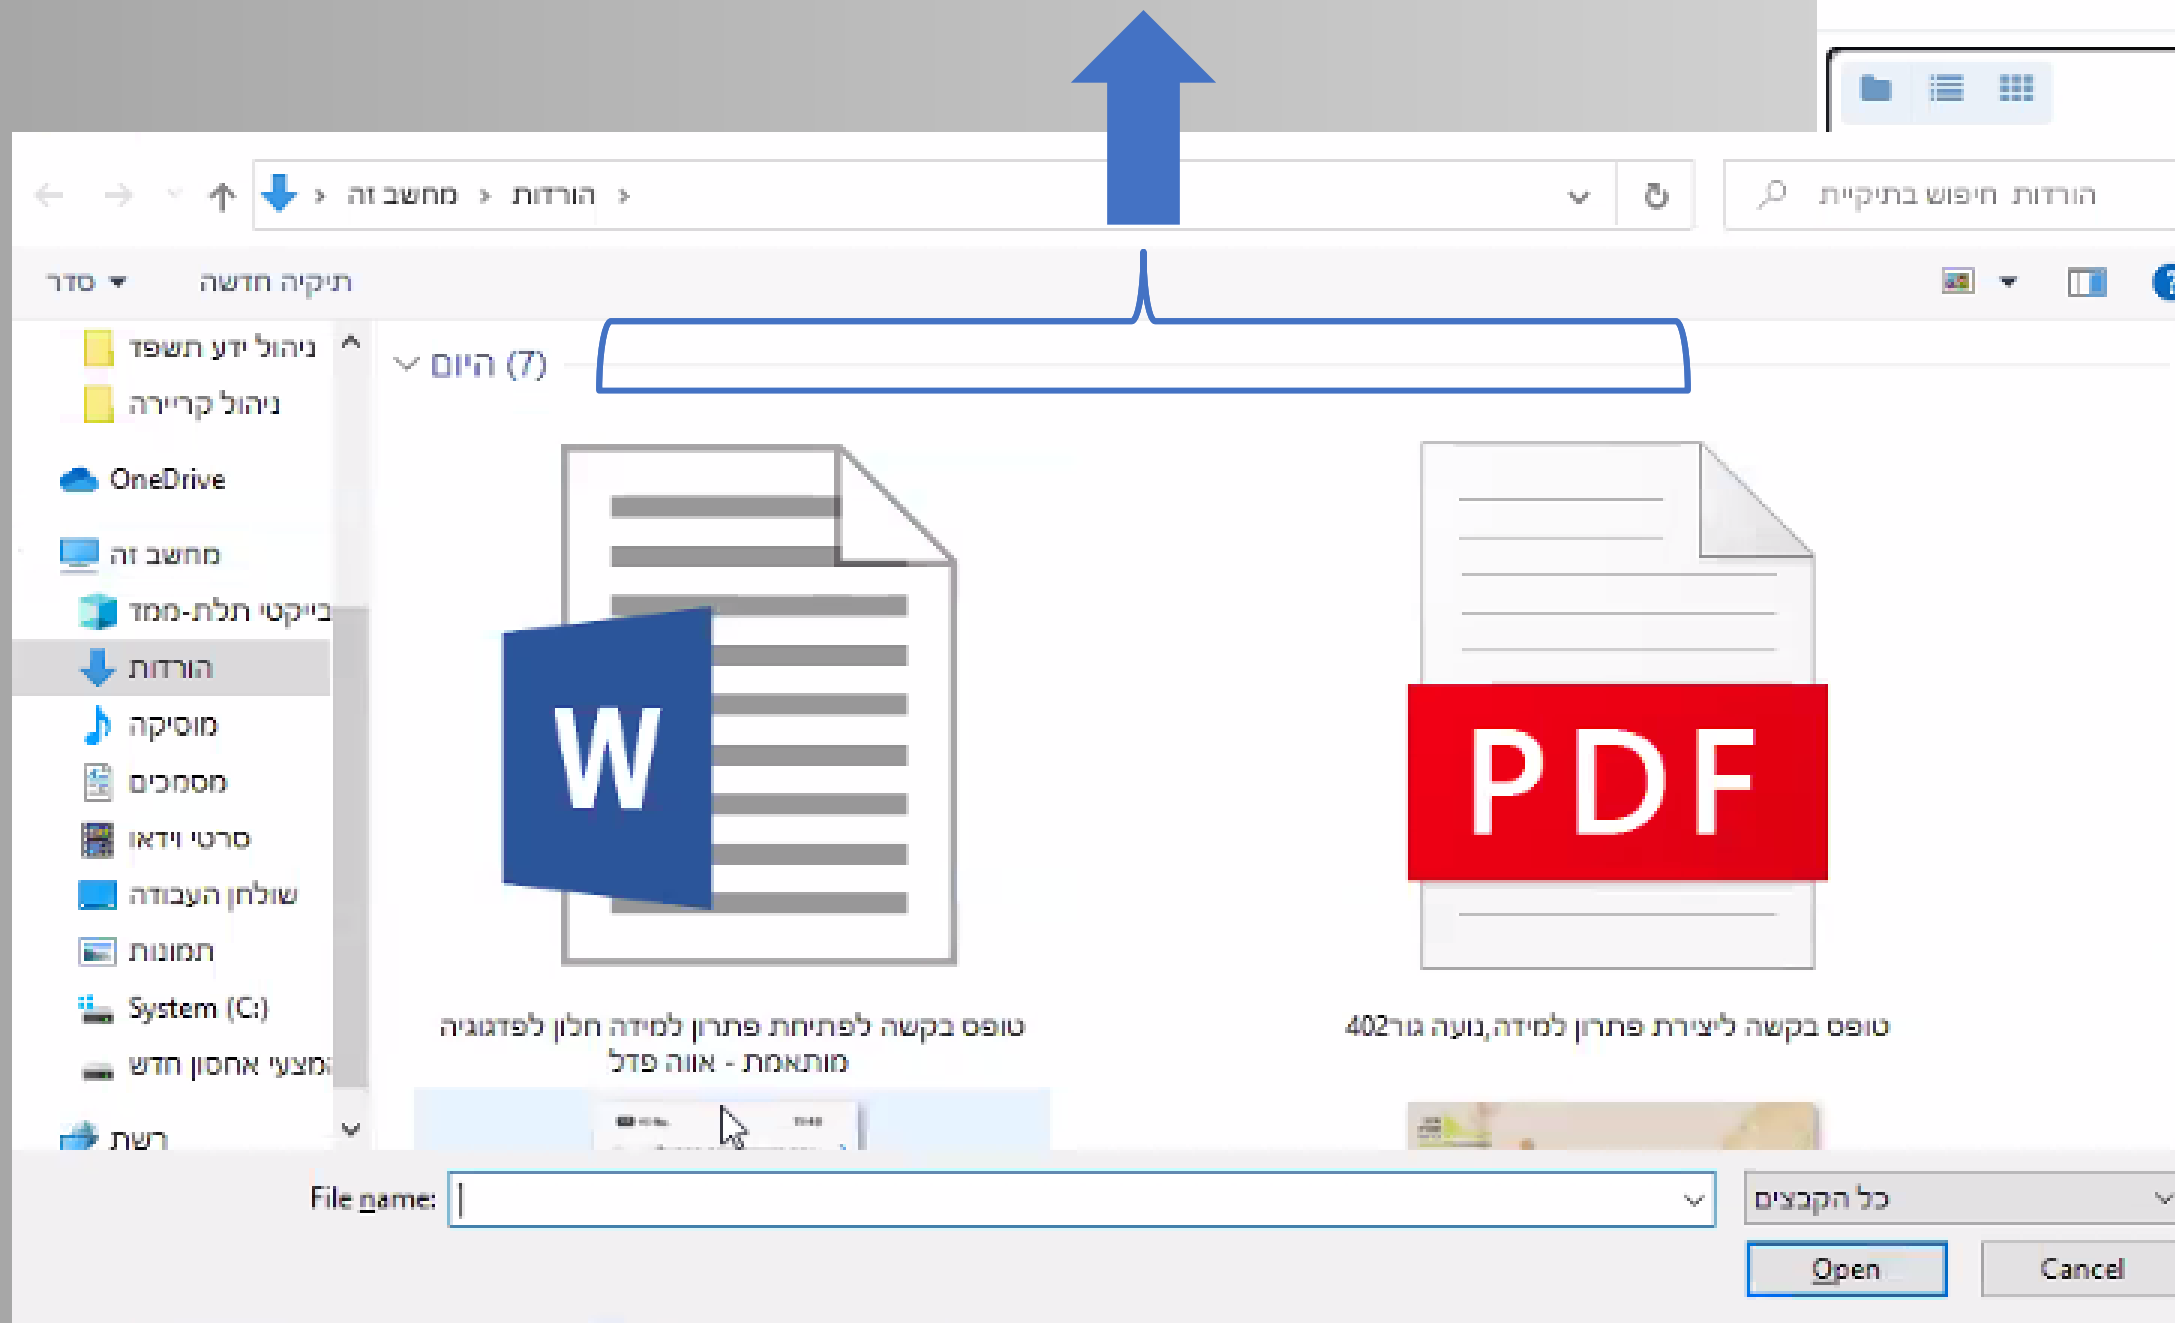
מחשב זה > הורדות >

חיפוש בתיקייה הורדות

סדר ▾ תיקיה חדשה

ניהול ידע תשפד
ניהול קריירה
OneDrive
מחשב זה
אובייקטי תלת-ממד
הורדות
מוסיקה
מסמכים
סרטי וידאו
שולחן העבודה
תמונות
System (C:)
מיצוי אחסון חדש
רשת

היום (7)

W

PDF

טופס בקשה לפתיחת פתרון למידה חלון לפדגוגיה מותאמת - אווה פדל

טופס בקשה ליצירת פתרון למידה,נועה גור402

File name:

כל הקבצים

Open

Cancel